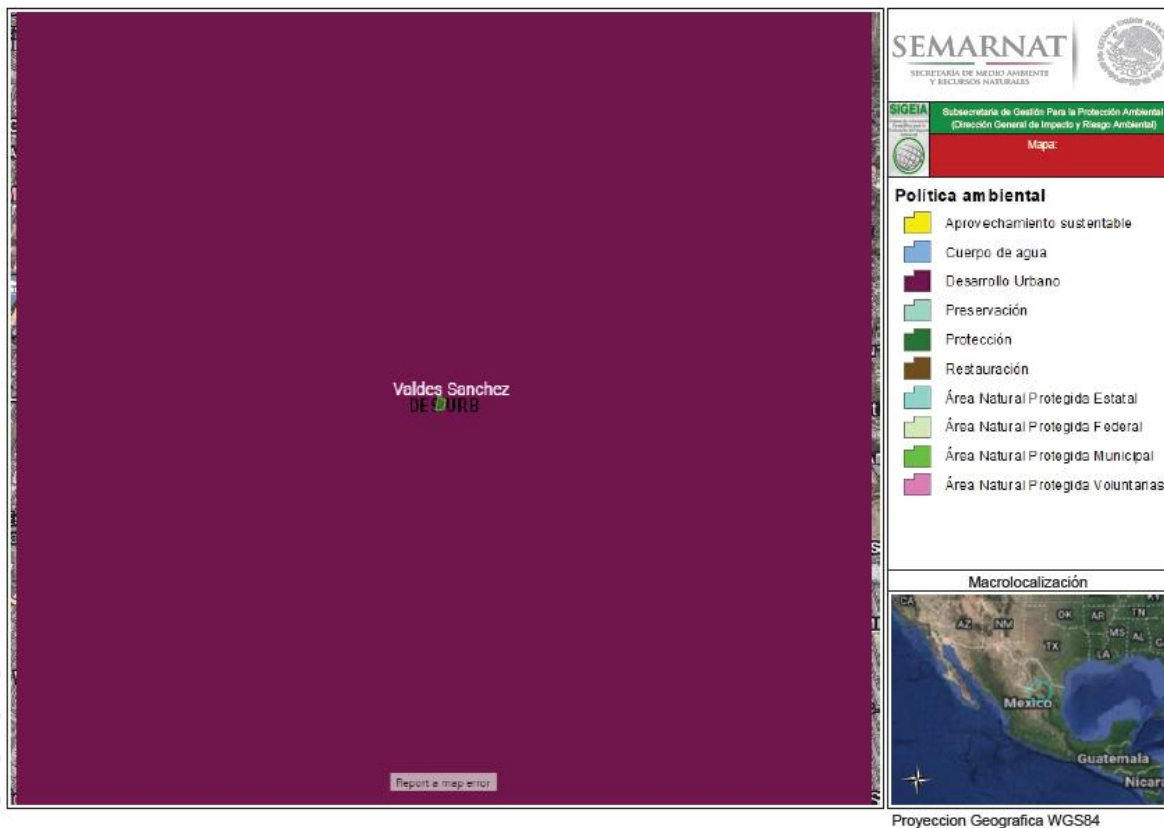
Valdes Sanchez
DESURB

Report a map error

SEMARNAT
SECRETARÍA DE MEDIO AMBIENTE Y RECURSOS NATURALES

SIGEIA

Subsecretaria de Gestión Para la Protección Ambiental (Dirección General de Impacto y Riesgo Ambiental)

Mapa:

Política ambiental

Aprovechamiento sustentable
Cuerpo de agua
Desarrollo Urbano
Preservación
Protección
Restauración
Área Natural Protegida Estatal
Área Natural Protegida Federal
Área Natural Protegida Municipal
Área Natural Protegida Voluntarias

Macrolocalización

CA
AZ
NM
OK
AR
TN
TX
MS
AL
LA
Mexico
Guatemala
Nicar

Proyeccion Geografica WGS84